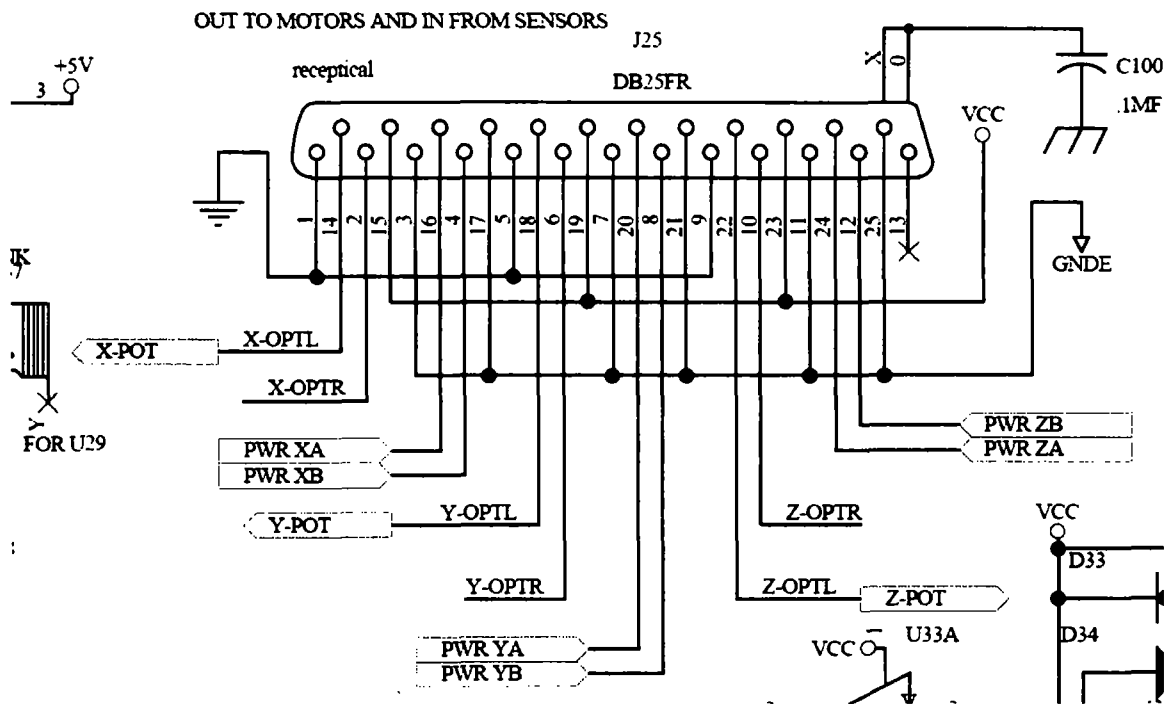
OUT TO MOTORS AND IN FROM SENSORS

J25

+5V

3

receptical

DB25FR

X

0

C100

.1MF

VCC

1
14
2
15
3
16
4
17
5
18
6
19
7
20
8
21
9
22
10
23
11
24
12
25
13

GNDE

JK
7

X-POT

X-OPTL

X-OPTR

Y

FOR U29

PWR XA

PWR XB

PWR ZB

PWR ZA

Y-POT

Y-OPTL

Z-OPTR

VCC

D33

Y-OPTR

Z-OPTL

Z-POT

D34

VCC

1

U33A

PWR YA

PWR YB